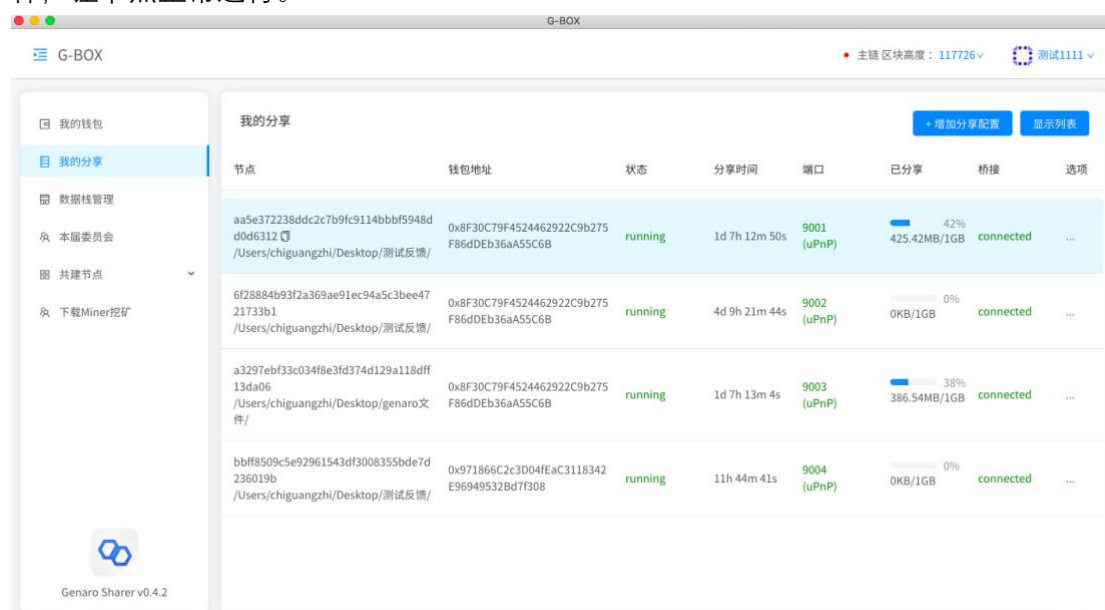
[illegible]

G-BOX

G-BOX

• 主链 区块高度：117726

测试1111

我的钱包
我的分享
数据栈管理
本届委员会
共建节点
下载Miner挖矿

Genaro Sharer v0.4.2

我的分享

+ 增加分享配置
显示列表

| 节点 | 钱包地址 | 状态 | 分享时间 | 端口 | 已分享 | 桥接 | 选项 |
|---|---|---|---|---|---|---|---|
| aa5e372238ddc2c7b9fc9114bbbf5948dd0d6312 /Users/chiguangzhi/Desktop/测试反馈/ | 0x8F30C79F4524462922C9b275F86dDEb36aA55C6B | running | 1d 7h 12m 50s | 9001 (uPnP) | 42% 425.42MB/1GB | connected | ... |
| 6f28884b93f2a369ae91ec94a5c3bee4721733b1 /Users/chiguangzhi/Desktop/测试反馈/ | 0x8F30C79F4524462922C9b275F86dDEb36aA55C6B | running | 4d 9h 21m 44s | 9002 (uPnP) | 0% 0KB/1GB | connected | ... |
| a3297ebf33c034f8e3fd374d129a118dff13da06 /Users/chiguangzhi/Desktop/genaro文件/ | 0x8F30C79F4524462922C9b275F86dDEb36aA55C6B | running | 1d 7h 13m 4s | 9003 (uPnP) | 38% 386.54MB/1GB | connected | ... |
| bbff8509c5e92961543df3008355bde7d236019b /Users/chiguangzhi/Desktop/测试反馈/ | 0x971866C2c3D04fEaC3118342E96949532Bd7f308 | running | 11h 44m 41s | 9004 (uPnP) | 0% 0KB/1GB | connected | ... |